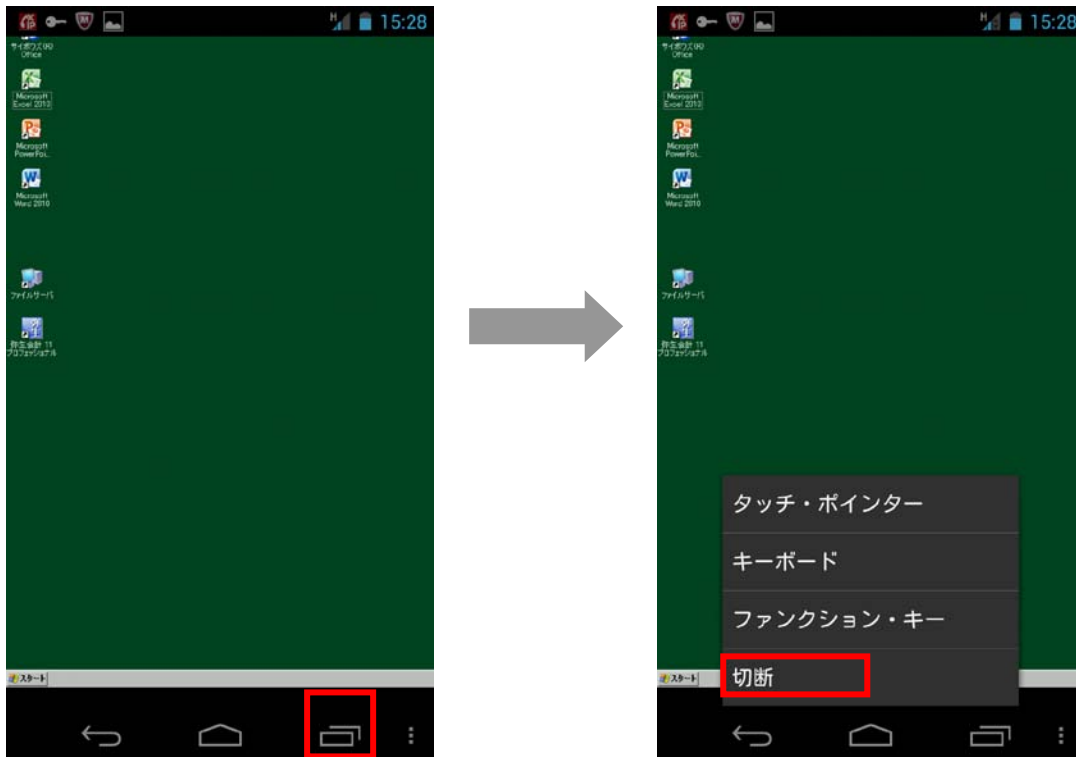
15:28

サイボウズ(R) Office

Microsoft Excel 2010

Microsoft PowerPoi...

Microsoft Word 2010

ファイルサーバ

弥生会計 11 プロフェッショナル

スタート

15:28

サイボウズ(R) Office

Microsoft Excel 2010

Microsoft PowerPoi...

Microsoft Word 2010

ファイルサーバ

弥生会計 11 プロフェッショナル

タッチ・ポインター

キーボード

ファンクション・キー

切断

スタート